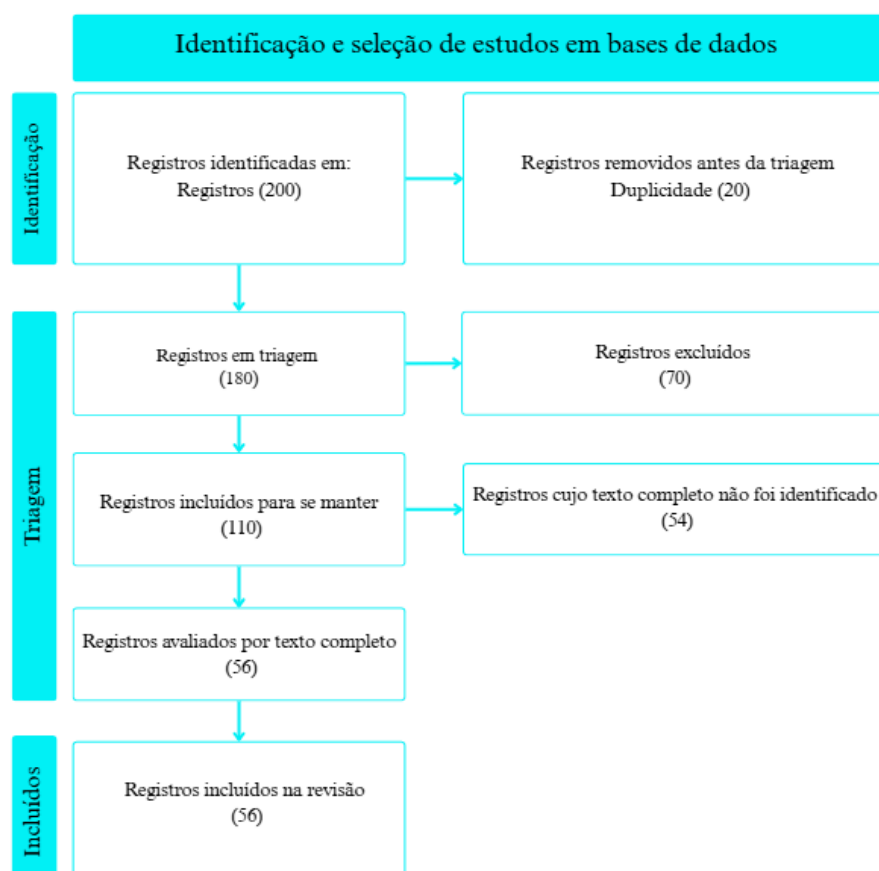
Identificação e seleção de estudos em bases de dados

Identificação

Registros identificadas em:
Registros (200)

Registros removidos antes da triagem
Duplicidade (20)

Triagem

Registros em triagem
(180)

Registros excluídos
(70)

Registros incluídos para se manter
(110)

Registros cujo texto completo não foi identificado
(54)

Registros avaliados por texto completo
(56)

Incluídos

Registros incluídos na revisão
(56)